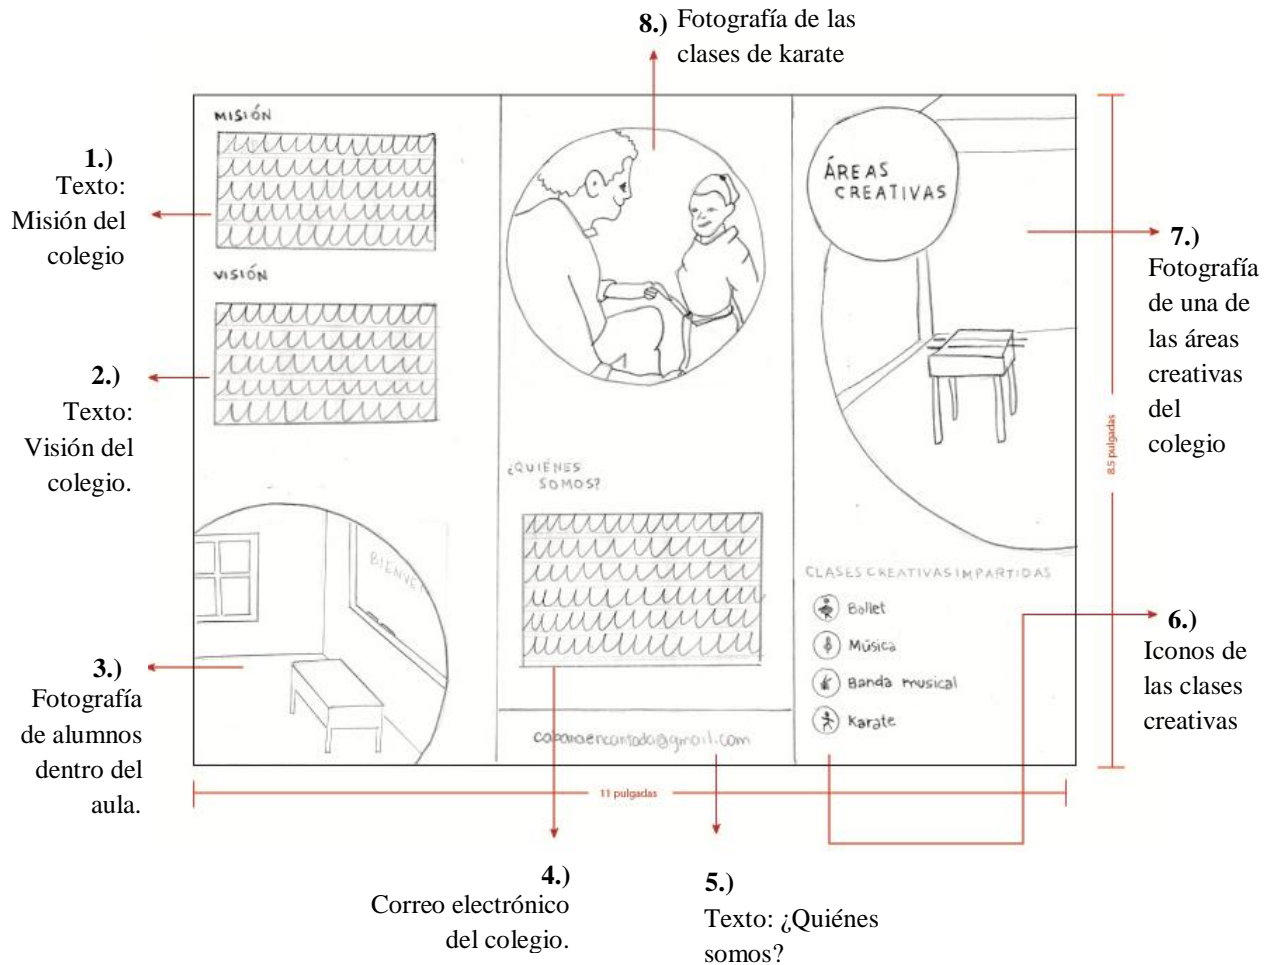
8.) Fotografía de las clases de karate

MISIÓN

1.) Texto: Misión del colegio

VISIÓN

2.) Texto: Visión del colegio.

BIENVE

3.) Fotografía de alumnos dentro del aula.

¿QUIÉNES SOMOS?

co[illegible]@gmail.com

ÁREAS CREATIVAS

7.) Fotografía de una de las áreas creativas del colegio

8.5 pulgadas

CLASES CREATIVAS IMPARTIDAS

Ballet

Música

Banda musical

Karate

6.) Iconos de las clases creativas

11 pulgadas

4.) Correo electrónico del colegio.

5.) Texto: ¿Quiénes somos?